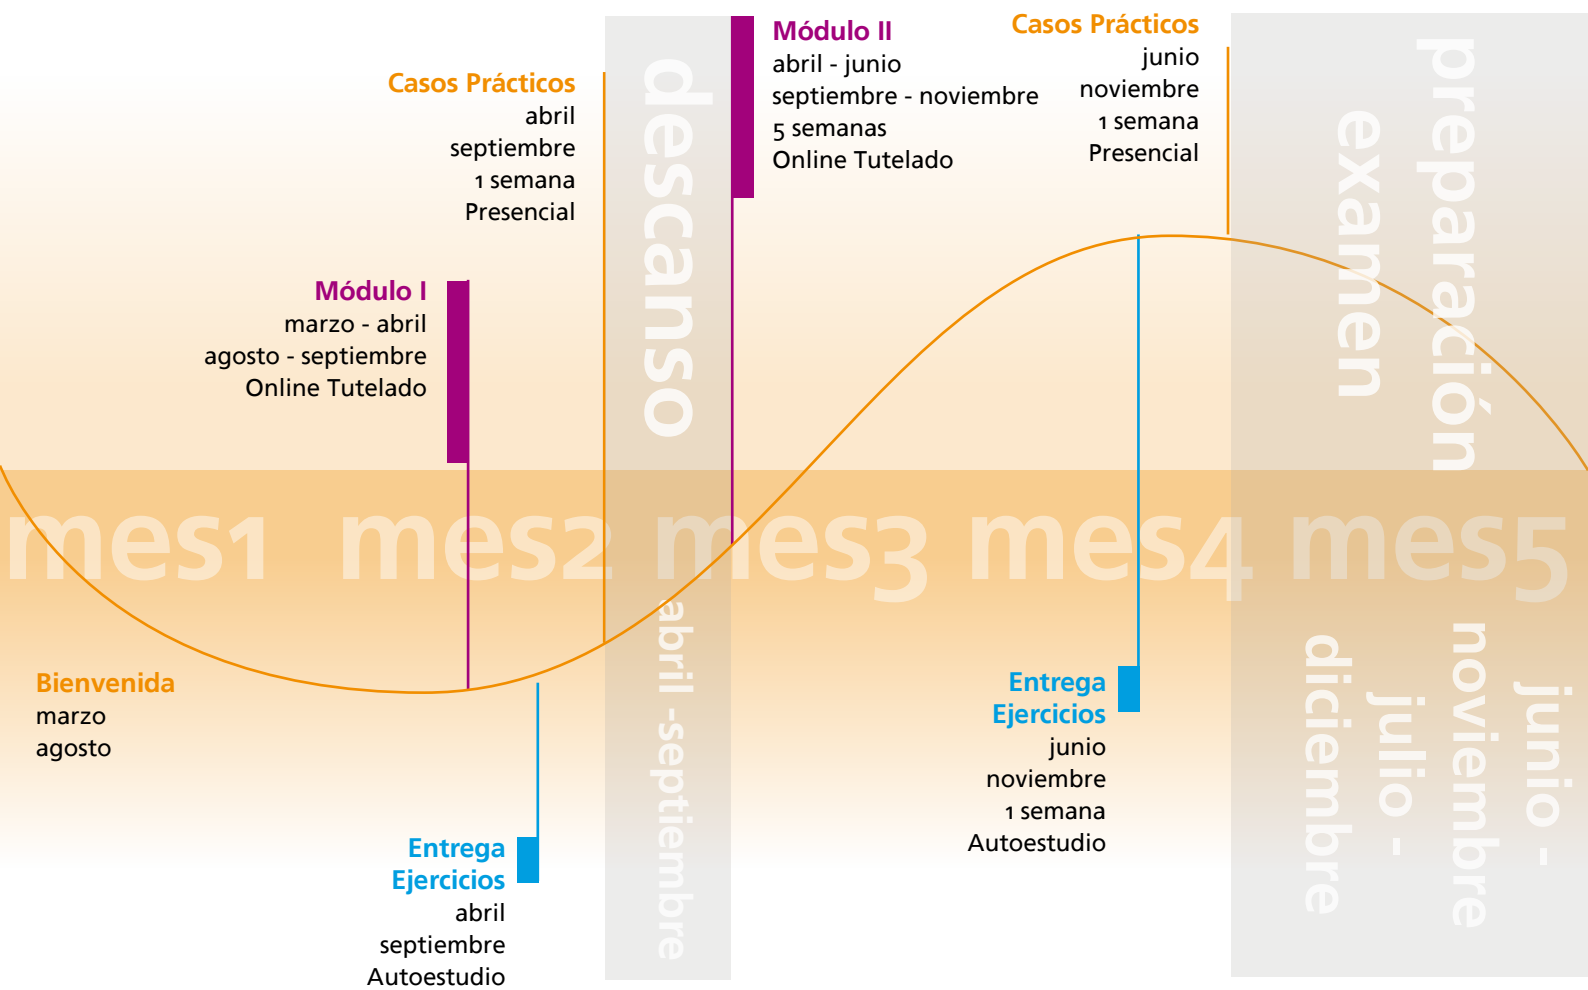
Casos Prácticos
abril
septiembre
1 semana
Presencial

descanso

Módulo II
abril - junio
septiembre - noviembre
5 semanas
Online Tutelado

Casos Prácticos
junio
noviembre
1 semana
Presencial

preparación examen

Módulo I
marzo - abril
agosto - septiembre
Online Tutelado

mes1 mes2 mes3 mes4 mes5

abril -septiembre

junio - noviembre
julio - diciembre

Bienvenida
marzo
agosto

Entrega Ejercicios
junio
noviembre
1 semana
Autoestudio

Entrega Ejercicios
abril
septiembre
Autoestudio